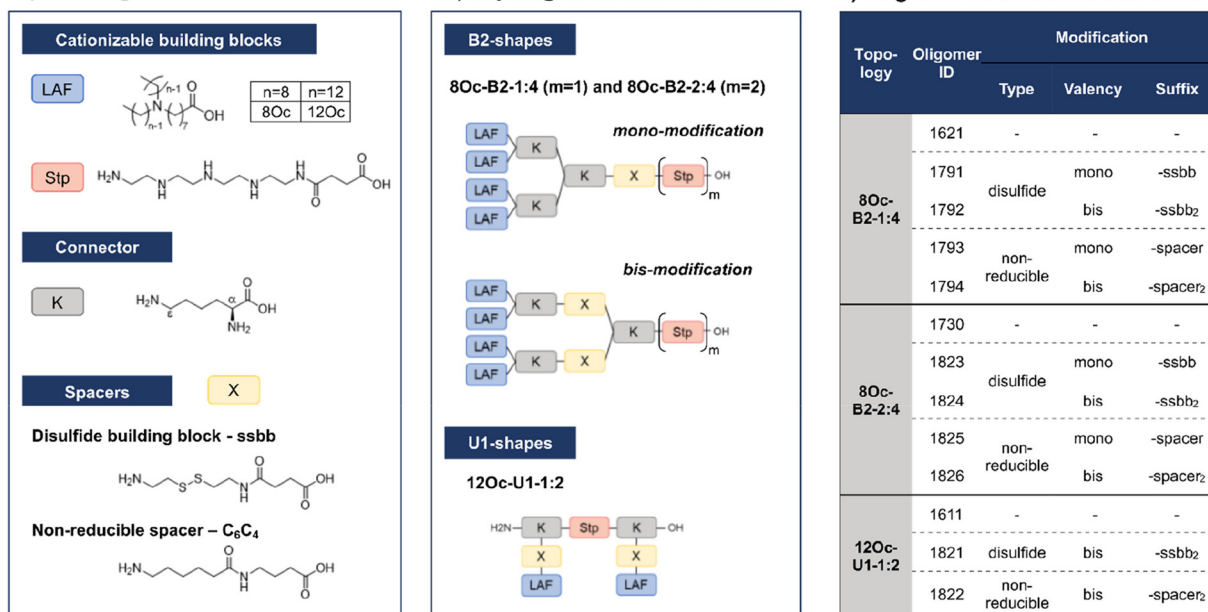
Cationizable building blocks

LAF

| n=8 | n=12 |
|---|---|
| 8Oc | 12Oc |

Stp

Connector

K

Spacers

X

Disulfide building block - ssbb

Non-reducible spacer – $C_6C_4$

B2-shapes

8Oc-B2-1:4 (m=1) and 8Oc-B2-2:4 (m=2)

mono-modification

LAF LAF LAF LAF K K K X Stp OH m

bis-modification

LAF LAF LAF LAF K X K X K Stp OH m

U1-shapes

12Oc-U1-1:2

H2N K Stp K OH X X LAF LAF

| Topology | Oligomer ID | Modification Type | Valency | Suffix |
|---|---|---|---|---|
| 8Oc-B2-1:4 | 1621 | - | - | - |
| | 1791 | disulfide | mono | -ssbb |
| | 1792 | | bis | -ssbb$_2$ |
| | 1793 | non-reducible | mono | -spacer |
| | 1794 | | bis | -spacer$_2$ |
| 8Oc-B2-2:4 | 1730 | - | - | - |
| | 1823 | disulfide | mono | -ssbb |
| | 1824 | | bis | -ssbb$_2$ |
| | 1825 | non-reducible | mono | -spacer |
| | 1826 | | bis | -spacer$_2$ |
| 12Oc-U1-1:2 | 1611 | - | - | - |
| | 1821 | disulfide | bis | -ssbb$_2$ |
| | 1822 | non-reducible | bis | -spacer$_2$ |